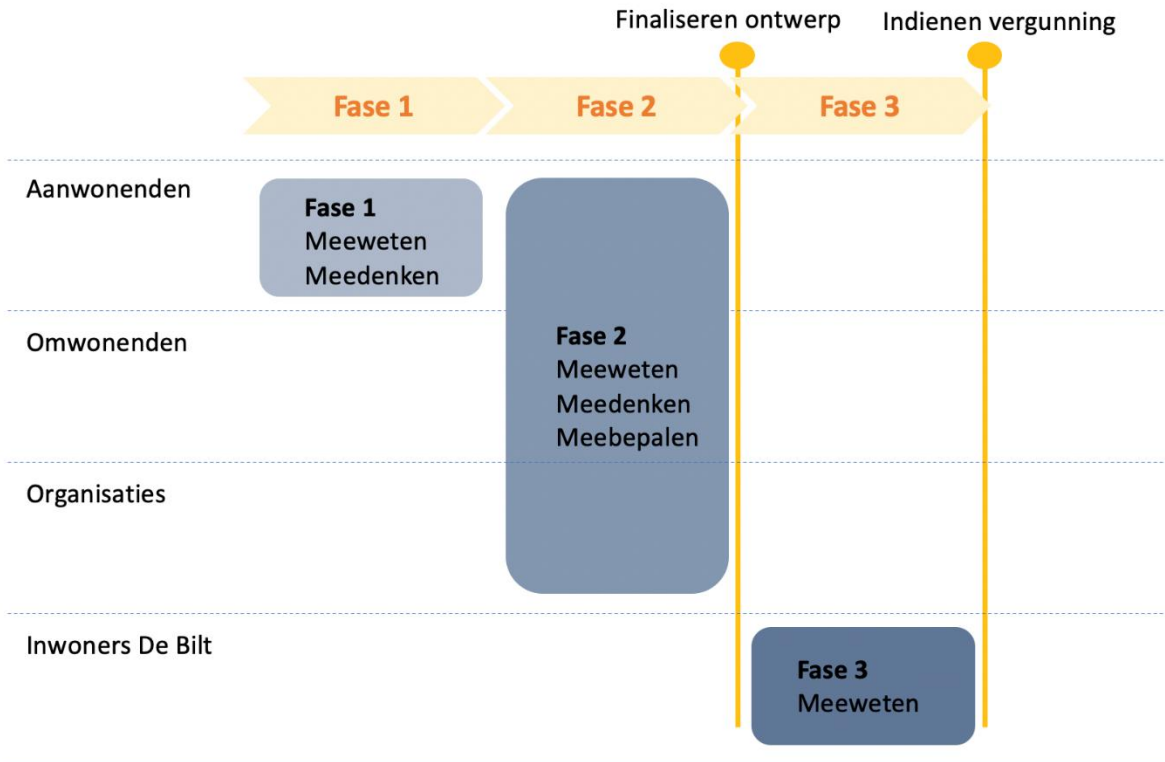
Finaliseren ontwerp

Indienen vergunning

Fase 1

Fase 2

Fase 3

Aanwonenden

Fase 1
Meeweten
Meedenken

Fase 2
Meeweten
Meedenken
Meebepalen

Omwonenden

Organisaties

Inwoners De Bilt

Fase 3
Meeweten